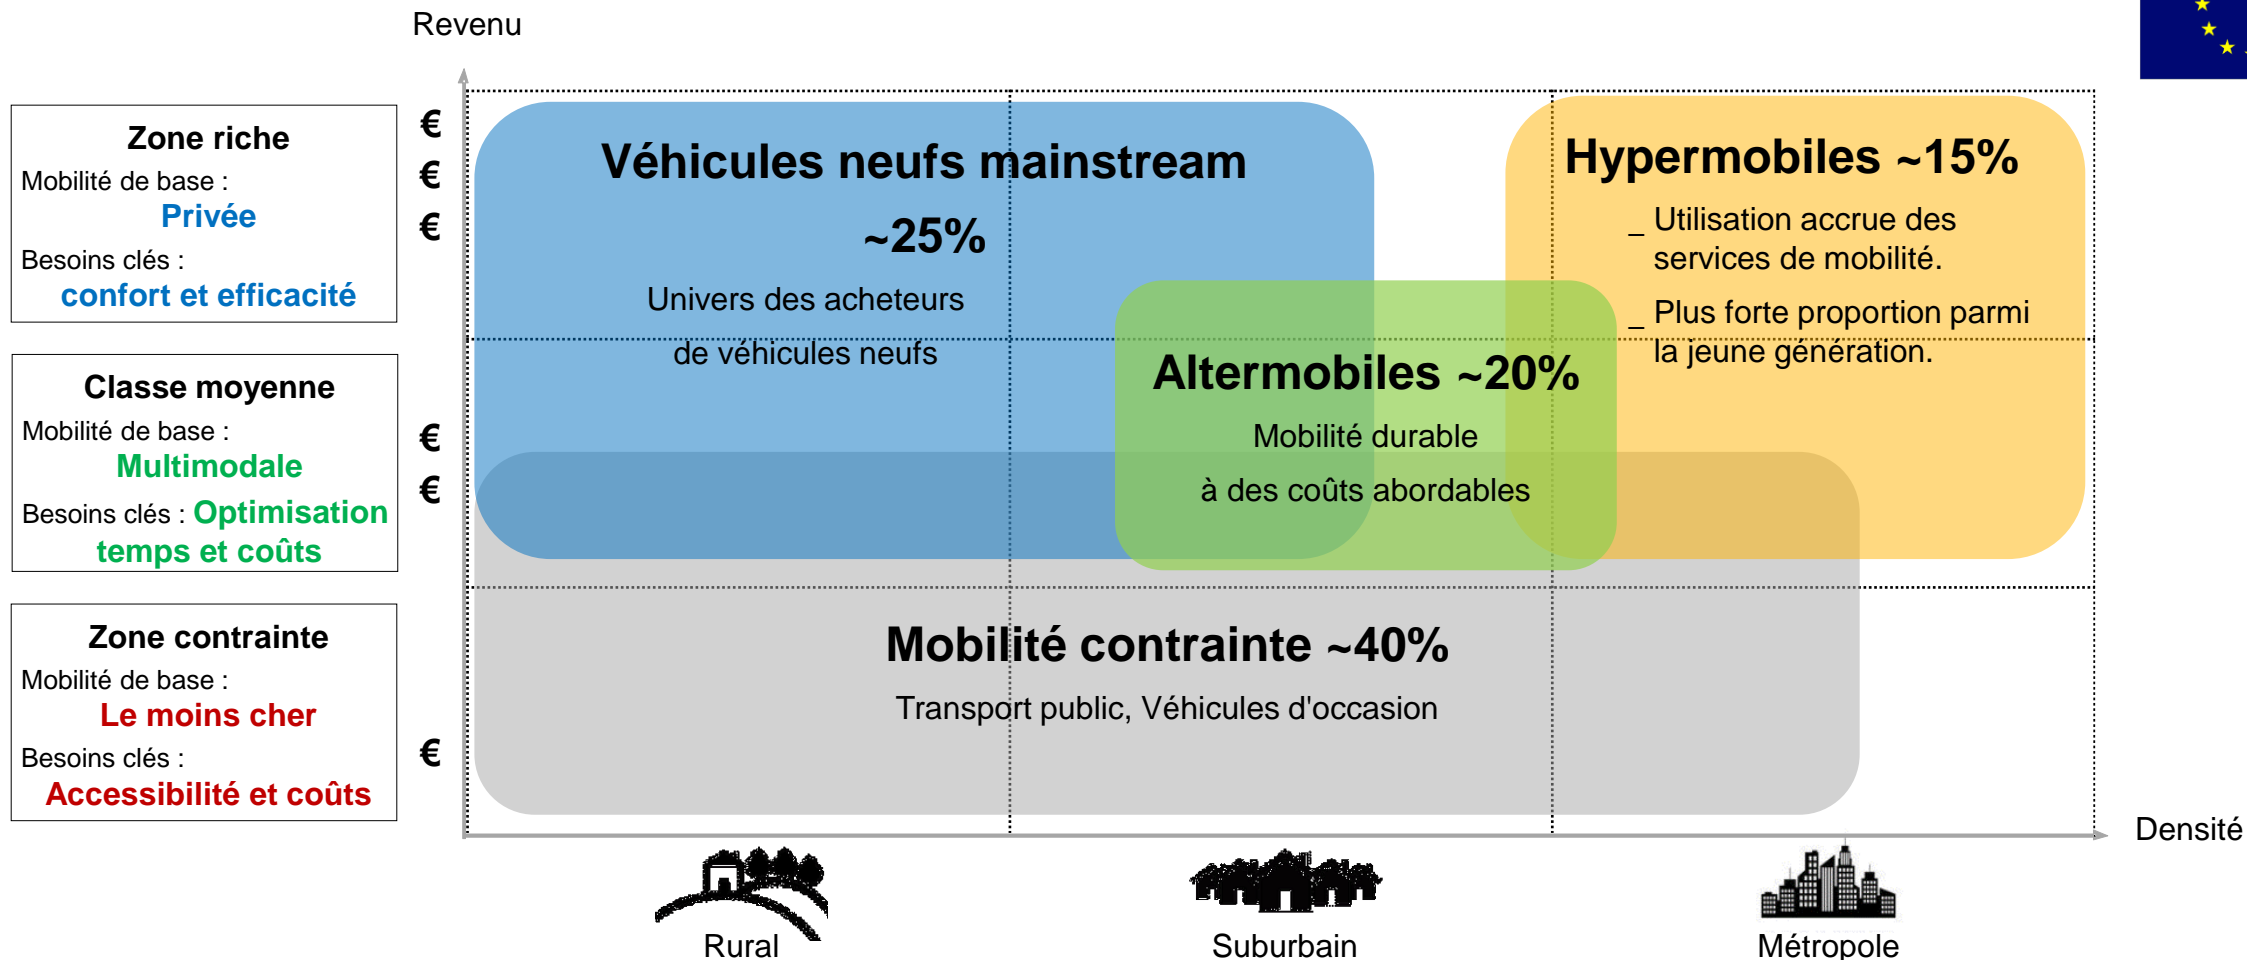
Revenu

Zone riche
Mobilité de base :
Privée
Besoins clés :
confort et efficacité

Classe moyenne
Mobilité de base :
Multimodale
Besoins clés : Optimisation temps et coûts

Zone contrainte
Mobilité de base :
Le moins cher
Besoins clés :
Accessibilité et coûts

€
€
€

€
€

€

Véhicules neufs mainstream ~25%
Univers des acheteurs de véhicules neufs

Hypermobiles ~15%
_ Utilisation accrue des services de mobilité.
_ Plus forte proportion parmi la jeune génération.

Altermobiles ~20%
Mobilité durable à des coûts abordables

Mobilité contrainte ~40%
Transport public, Véhicules d'occasion

Densité

Rural
Suburbain
Métropole